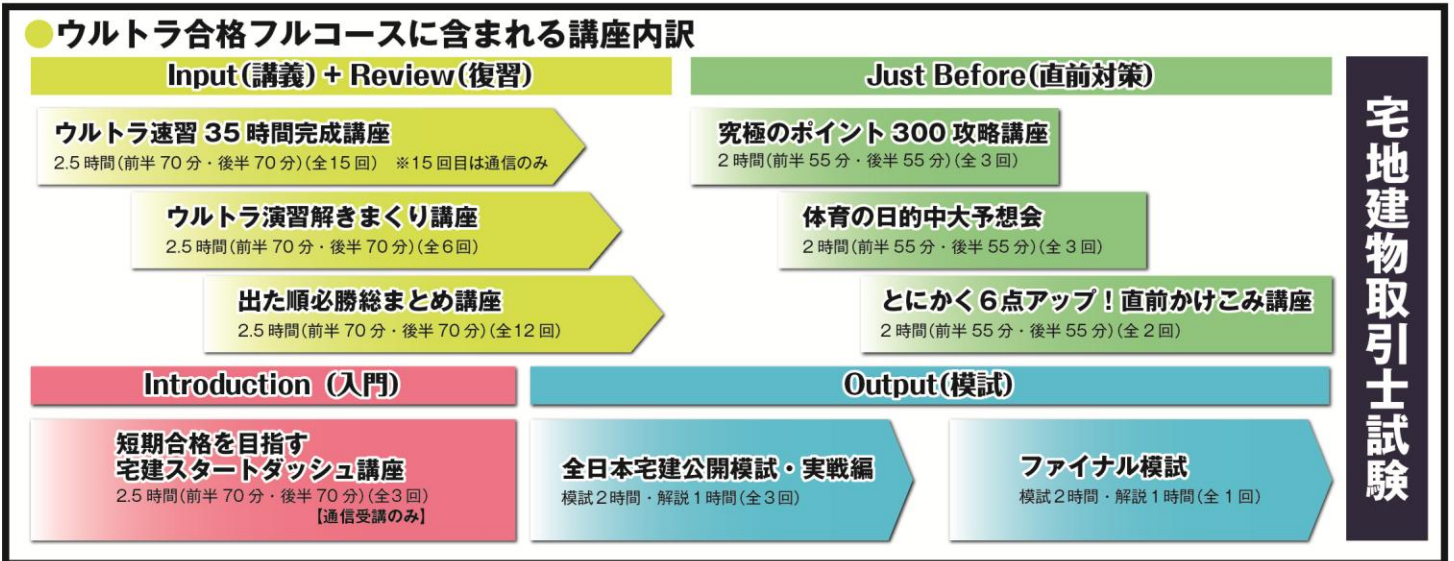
●ウルトラ合格フルコースに含まれる講座内訳

Input(講義) + Review(復習)

ウルトラ速習 35 時間完成講座
2.5 時間(前半 70 分・後半 70 分)(全15 回) ※15 回目は通信のみ

ウルトラ演習解きまくり講座
2.5 時間(前半 70 分・後半 70 分)(全6回)

出た順必勝総まとめ講座
2.5 時間(前半 70 分・後半 70 分)(全12 回)

Just Before(直前対策)

究極のポイント 300 攻略講座
2 時間(前半 55 分・後半 55 分)(全 3 回)

体育の日的中大予想会
2 時間(前半 55 分・後半 55 分)(全 3 回)

とにかく 6 点アップ!直前かけこみ講座
2 時間(前半 55 分・後半 55 分)(全 2 回)

宅地建物取引士試験

Introduction (入門)

短期合格を目指す
宅建スタートダッシュ講座
2.5 時間(前半 70 分・後半 70 分)(全 3 回)
【通信受講のみ】

Output(模試)

全日本宅建公開模試・実戦編
模試 2 時間・解説 1 時間(全 3 回)

ファイナル模試
模試 2 時間・解説 1 時間(全 1 回)